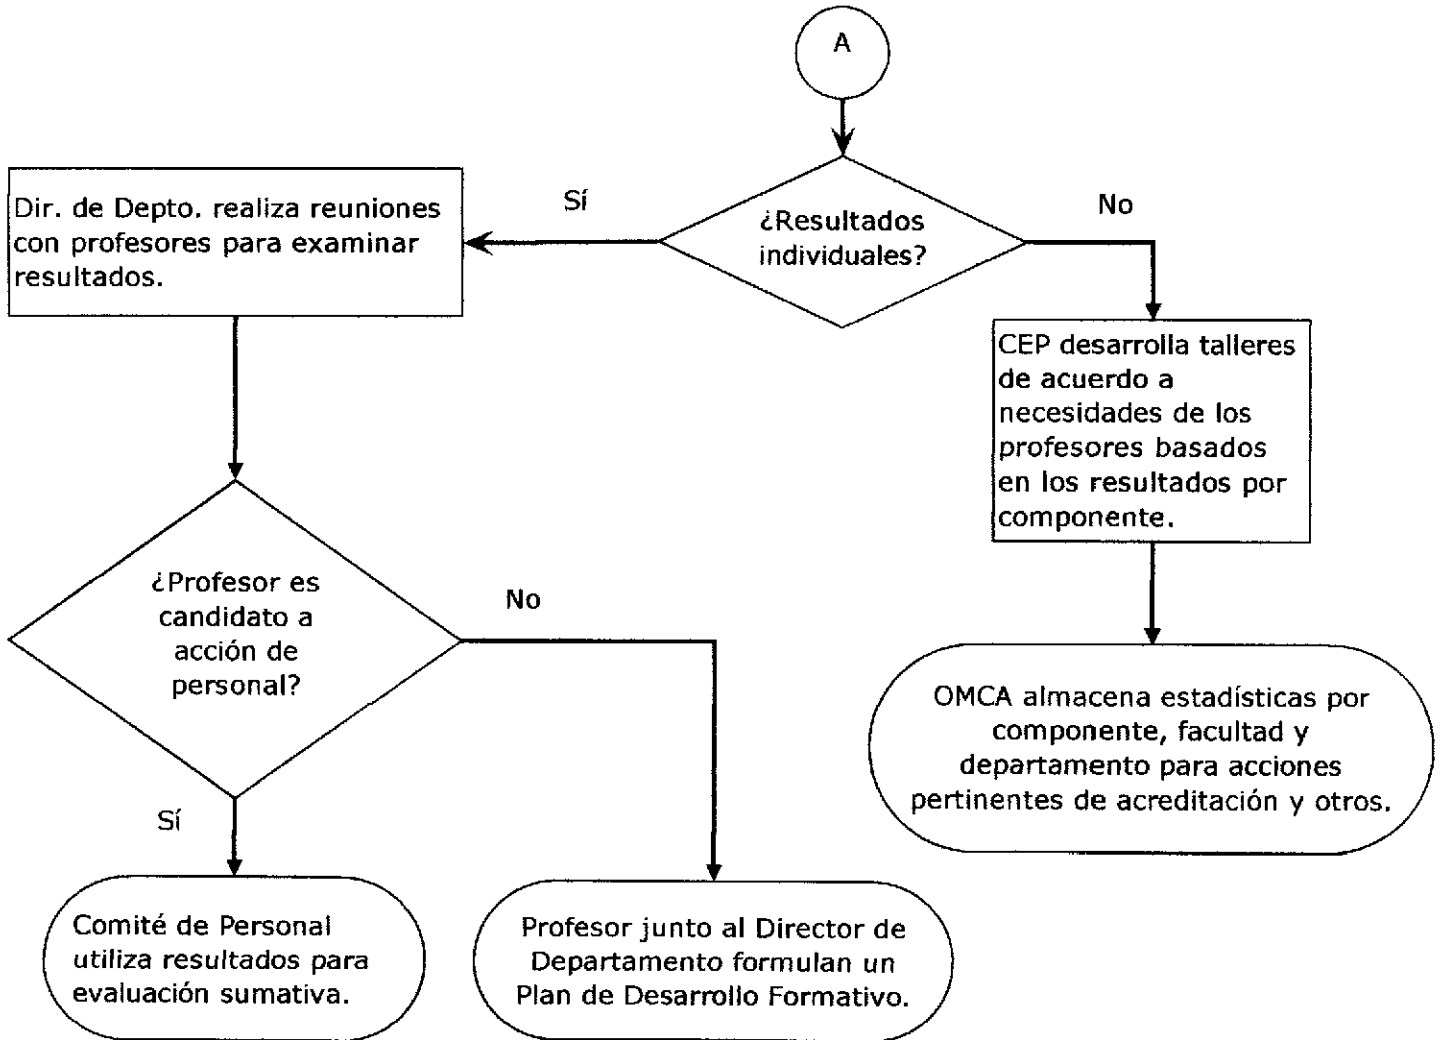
A

¿Resultados individuales?

Sí

Dir. de Depto. realiza reuniones con profesores para examinar resultados.

No

CEP desarrolla talleres de acuerdo a necesidades de los profesores basados en los resultados por componente.

¿Profesor es candidato a acción de personal?

No

Sí

OMCA almacena estadísticas por componente, facultad y departamento para acciones pertinentes de acreditación y otros.

Comité de Personal utiliza resultados para evaluación sumativa.

Profesor junto al Director de Departamento formulan un Plan de Desarrollo Formativo.